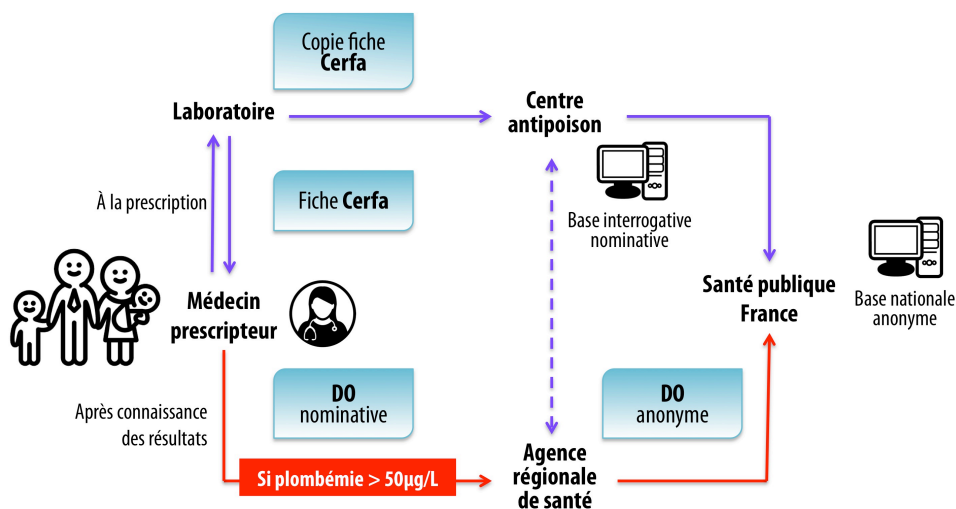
Copie fiche **Cerfa**

Laboratoire

Centre antipoison

À la prescription

Fiche **Cerfa**

Base interrogative nominative

Santé publique France

Base nationale anonyme

Médecin prescripteur

DO nominative

DO anonyme

Après connaissance des résultats

Si plombémie > 50µg/L

Agence régionale de santé